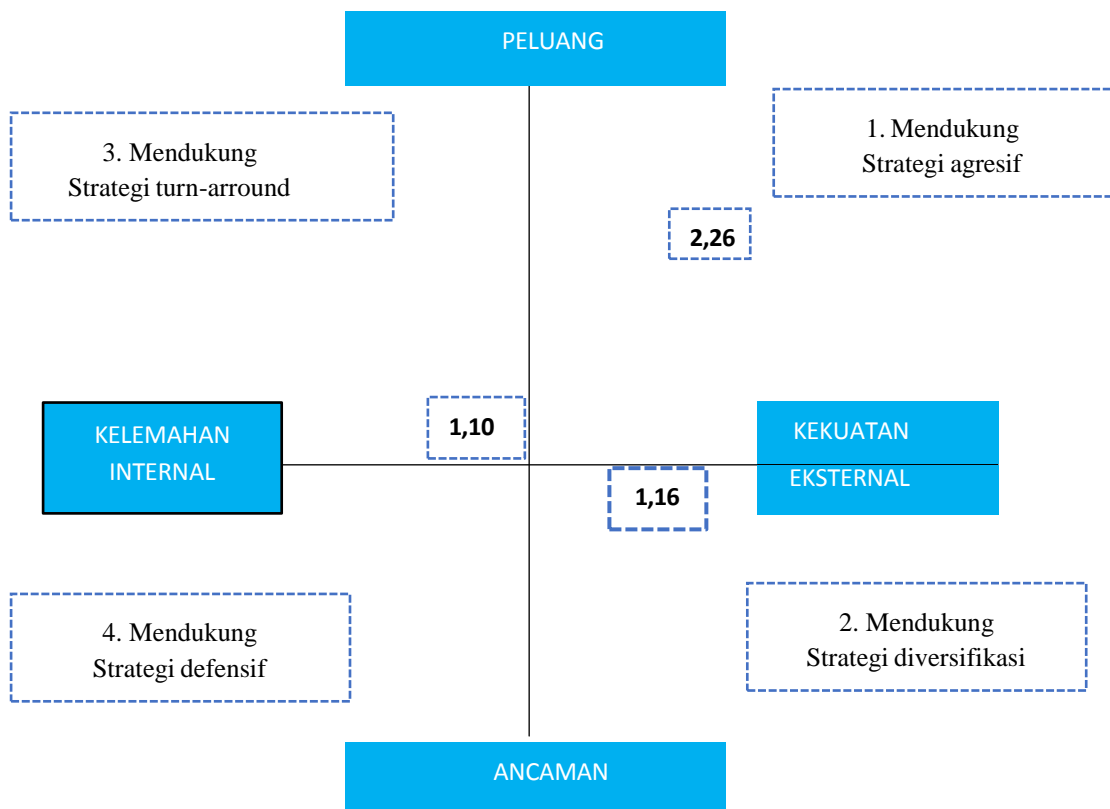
PELUANG

3. Mendukung
Strategi turn-arround

1. Mendukung
Strategi agresif

2,26

KELEMAHAN INTERNAL

1,10

KEKUATAN EKSTERNAL

1,16

4. Mendukung
Strategi defensif

2. Mendukung
Strategi diversifikasi

ANCAMAN